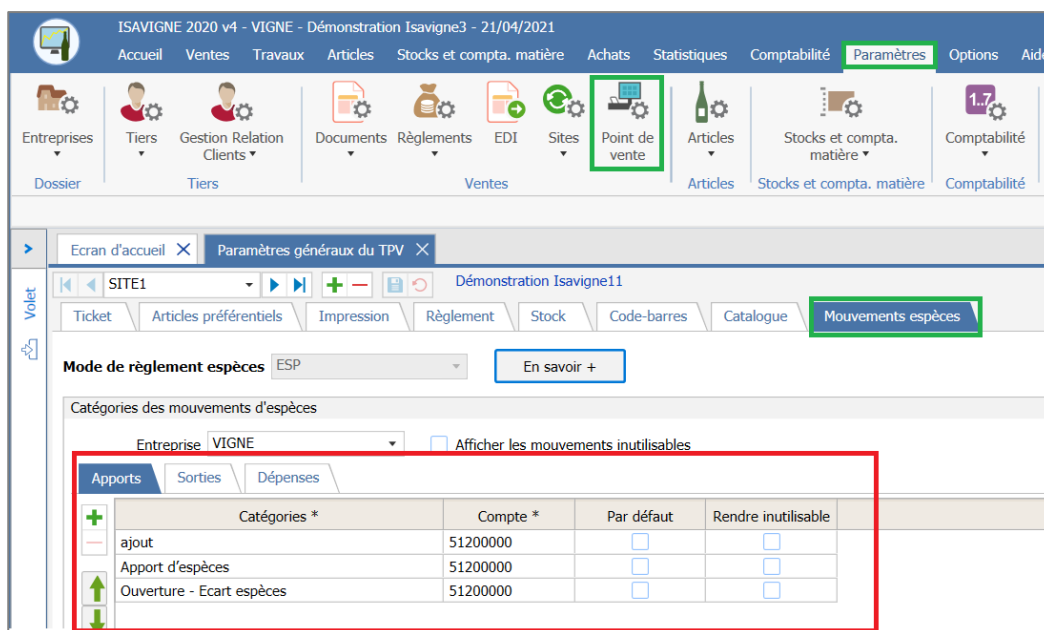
ISAVIGNE 2020 v4 - VIGNE - Démonstration Isavigne3 - 21/04/2021

Accueil Ventes Travaux Articles Stocks et compta. matière Achats Statistiques Comptabilité Paramètres Options Aide

Entreprises
Dossier

Tiers
Gestion Relation Clients
Tiers

Documents Règlements EDI Sites Point de vente
Ventes

Articles
Articles

Stocks et compta. matière
Stocks et compta. matière

1.7
Comptabilité
Comptabilité

Volet

Ecran d'accueil
Paramètres généraux du TPV

SITE1
Démonstration Isavigne11

Ticket | Articles préférentiels | Impression | Règlement | Stock | Code-barres | Catalogue | Mouvements espèces

Mode de règlement espèces ESP
En savoir +

Catégories des mouvements d'espèces

Entreprise VIGNE
Afficher les mouvements inutilisables

Apports | Sorties | Dépenses

| Catégories * | Compte * | Par défaut | Rendre inutilisable |
|---|---|---|---|
| ajout | 51200000 | | |
| Apport d'espèces | 51200000 | | |
| Ouverture - Ecart espèces | 51200000 | | |